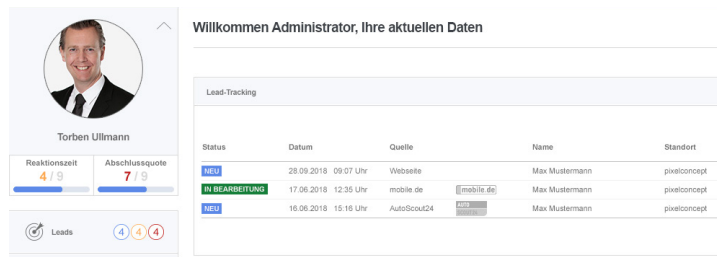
Torben Ullmann

Reaktionszeit
4 / 9

Abschlussquote
7 / 9

Leads 4 4 4

Willkommen Administrator, Ihre aktuellen Daten

Lead-Tracking

| Status | Datum | Quelle | | Name | Standort |
|---|---|---|---|---|---|
| NEU | 28.09.2018 09:07 Uhr | Webseite | | Max Mustermann | pixelconcept |
| IN BEARBEITUNG | 17.06.2018 12:35 Uhr | mobile.de | mobile.de | Max Mustermann | pixelconcept |
| NEU | 16.06.2018 15:16 Uhr | AutoScout24 | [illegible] | Max Mustermann | pixelconcept |